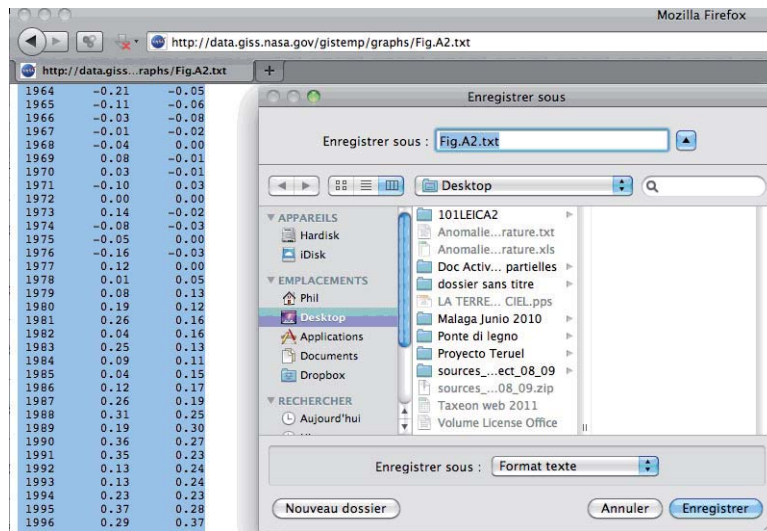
Mozilla Firefox

http://data.giss.nasa.gov/gistemp/graphs/Fig.A2.txt

http://data.giss...raphs/Fig.A2.txt

| | | |
|---|---|---|
| 1964 | -0.21 | -0.05 |
| 1965 | -0.11 | -0.06 |
| 1966 | -0.03 | -0.08 |
| 1967 | -0.01 | -0.02 |
| 1968 | -0.04 | 0.00 |
| 1969 | 0.08 | -0.01 |
| 1970 | 0.03 | -0.01 |
| 1971 | -0.10 | 0.03 |
| 1972 | 0.00 | 0.00 |
| 1973 | 0.14 | -0.02 |
| 1974 | -0.08 | -0.03 |
| 1975 | -0.05 | 0.00 |
| 1976 | -0.16 | -0.03 |
| 1977 | 0.12 | 0.00 |
| 1978 | 0.01 | 0.05 |
| 1979 | 0.08 | 0.13 |
| 1980 | 0.19 | 0.12 |
| 1981 | 0.26 | 0.16 |
| 1982 | 0.04 | 0.16 |
| 1983 | 0.25 | 0.13 |
| 1984 | 0.09 | 0.11 |
| 1985 | 0.04 | 0.15 |
| 1986 | 0.12 | 0.17 |
| 1987 | 0.26 | 0.19 |
| 1988 | 0.31 | 0.25 |
| 1989 | 0.19 | 0.30 |
| 1990 | 0.36 | 0.27 |
| 1991 | 0.35 | 0.23 |
| 1992 | 0.13 | 0.24 |
| 1993 | 0.13 | 0.24 |
| 1994 | 0.23 | 0.23 |
| 1995 | 0.37 | 0.28 |
| 1996 | 0.29 | 0.37 |

Enregistrer sous

Enregistrer sous : Fig.A2.txt

Desktop

APPAREILS
Hardisk
iDisk
EMPLACEMENTS
Phil
Desktop
Applications
Documents
Dropbox
RECHERCHER
Aujourd'hui

101LEICA2
Anomalie...rature.txt
Anomalie...rature.xls
Doc Activ... partielles
dossier sans titre
LA TERRE... CIEL.pps
Malaga Junio 2010
Ponte di legno
Proyecto Teruel
sources_...ect_08_09
sources_...08_09.zip
Taxeon web 2011
Volume License Office

Enregistrer sous : Format texte

Nouveau dossier
Annuler
Enregistrer